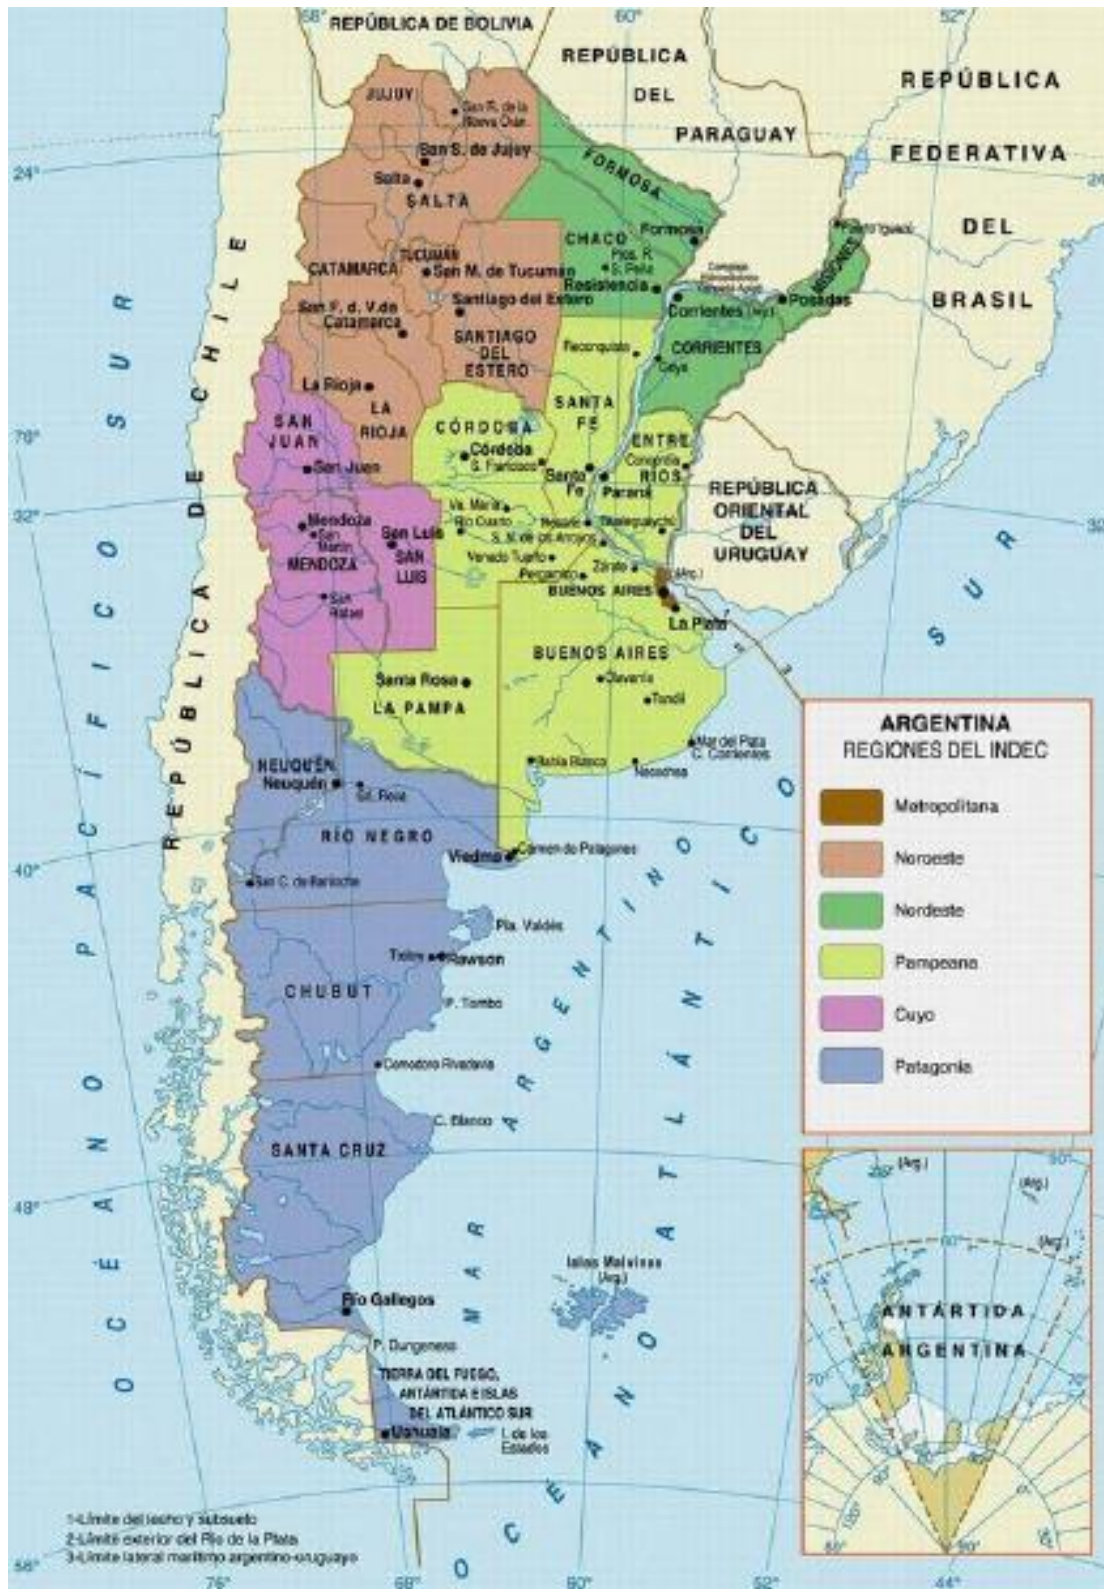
68° REPÚBLICA DE BOLIVIA 60° 52°

REPÚBLICA DEL PARAGUAY

REPÚBLICA FEDERATIVA DEL BRASIL

24°

JUJUY San R. de la Nueva Orán
San S. de Jujuy
Salta
SALTA
FORMOSA
Formosa
CHACO
Pcia. R. S. Peña
Resistencia
MISIONES
Posadas
TUCUMÁN
CATAMARCA
San M. de Tucumán
Santiago del Estero
San F. d. V. de Catamarca
SANTIAGO DEL ESTERO
Corrientes (Arg.)
CORRIENTES
Reconquista
Goya
La Rioja
LA RIOJA
SANTA FE
CÓRDOBA
Córdoba
S. Francisco
ENTRE RÍOS
Concordia
SAN JUAN
San Juan
Santa Fe
Paraná
REPÚBLICA ORIENTAL DEL URUGUAY
Mendoza
San Martín
MENDOZA
San Luis
SAN LUIS
Va. María
Río Cuarto
Rosario
S. N. de los Arroyos
Gualeguaychú
Venado Tuerto
Pergamino
Zárate
BUENOS AIRES
La Plata
San Rafael
BUENOS AIRES
Santa Rosa
LA PAMPA
Olavarría
Tandil
Mar del Plata
C. Corrientes
Bahía Blanca
Necochea
NEUQUÉN
Neuquén
Gral. Roca
RÍO NEGRO
Viedma
Carmen de Patagones
San C. de Bariloche
Pta. Valdés
Trelew
Rawson
CHUBUT
P. Tombo
Comodoro Rivadavia
C. Blanco
SANTA CRUZ
Islas Malvinas (Arg.)
Río Gallegos
P. Dungeness
TIERRA DEL FUEGO, ANTÁRTIDA E ISLAS DEL ATLÁNTICO SUR
Ushuaia
I. de los Estados

REPÚBLICA DE CHILE
OCÉANO PACÍFICO SUR
MAR ARGENTINO
OCÉANO ATLÁNTICO SUR

32° 40° 48° 56°

ARGENTINA
REGIONES DEL INDEC
Metropolitana
Noroeste
Nordeste
Pampeana
Cuyo
Patagonia

ANTÁRTIDA ARGENTINA
(Arg.) (Arg.) (Arg.)

1-Límite del lecho y subsuelo
2-Límite exterior del Río de la Plata
3-Límite lateral marítimo argentino-uruguayo

76° 68° 60° 52° 44°